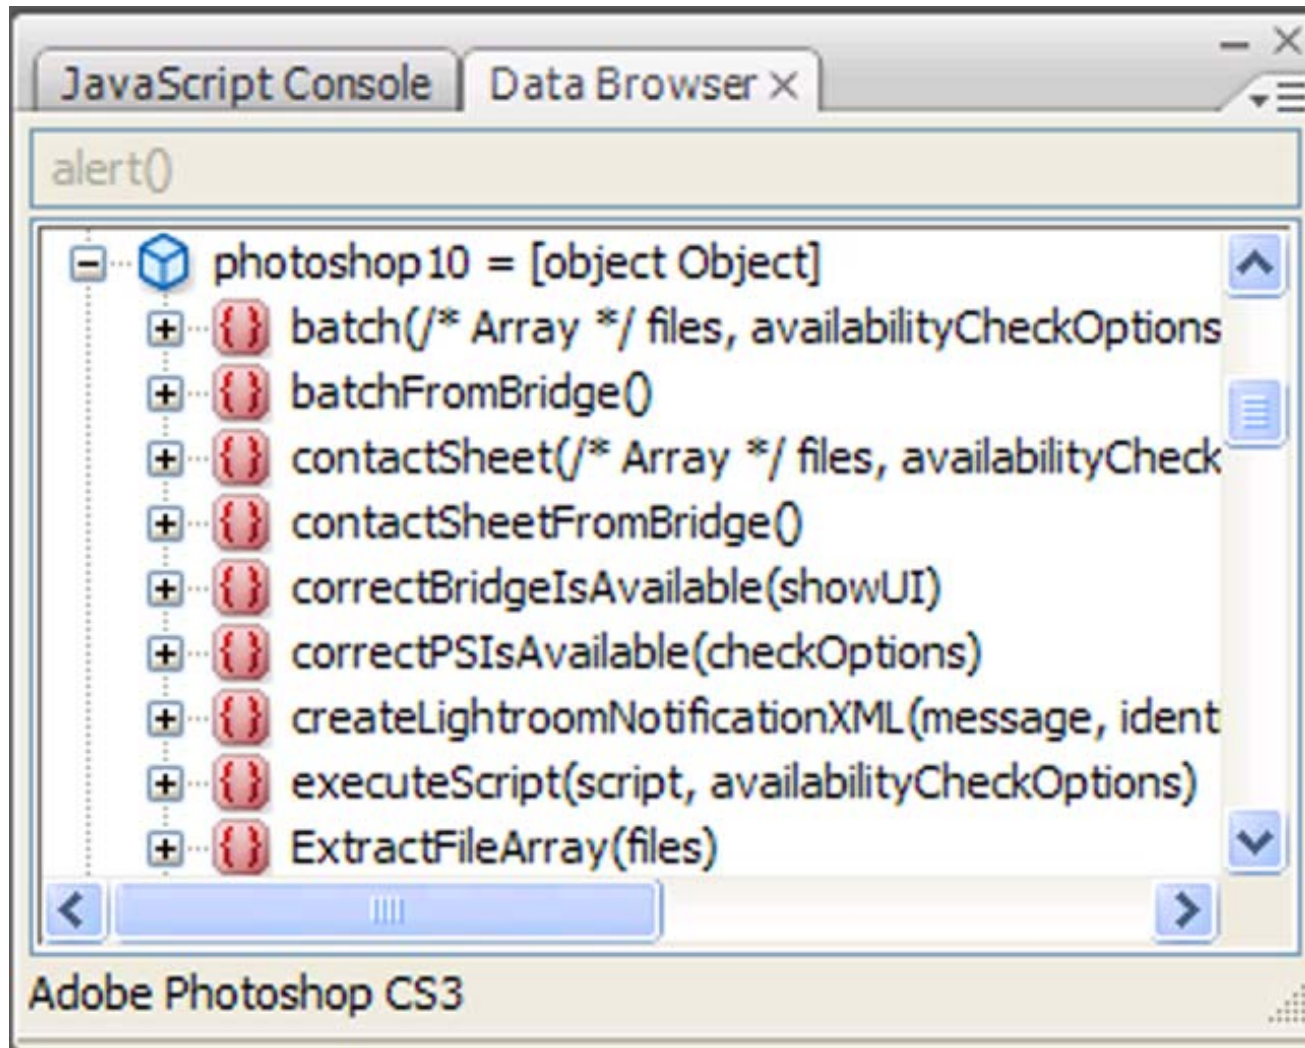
JavaScript Console | Data Browser ×

alert()

photoshop10 = [object Object]
batch(/* Array */ files, availabilityCheckOptions
batchFromBridge()
contactSheet(/* Array */ files, availabilityCheck
contactSheetFromBridge()
correctBridgeIsAvailable(showUI)
correctPSIsAvailable(checkOptions)
createLightroomNotificationXML(message, ident
executeScript(script, availabilityCheckOptions)
ExtractFileArray(files)

Adobe Photoshop CS3